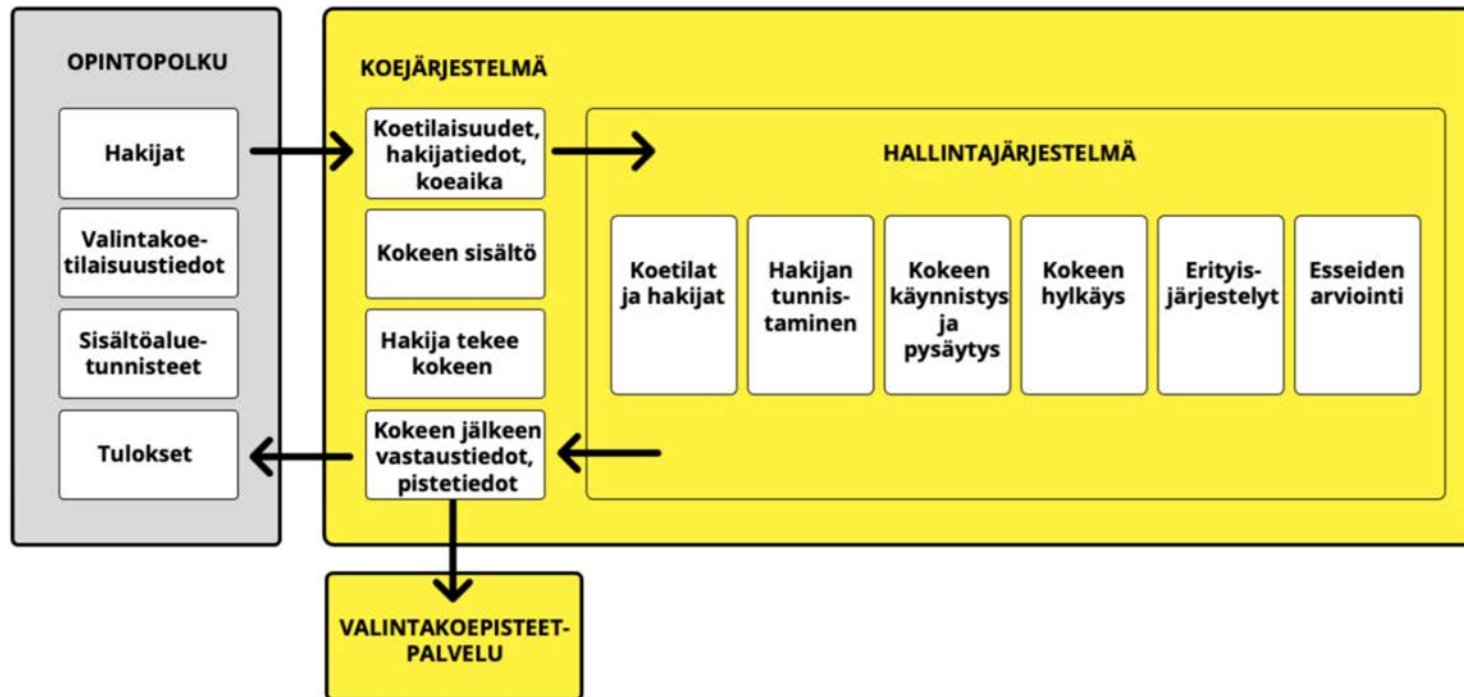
OPINTOPOLKU

Hakijat

Valintakoetilaisuustiedot

Sisältöaluetunnisteet

Tulokset

KOEJÄRJESTELMÄ

Koetilaisuudet, hakijatiedot, koeaika

Kokeen sisältö

Hakija tekee kokeen

Kokeen jälkeen vastaustiedot, pistetiedot

HALLINTAJÄRJESTELMÄ

Koetilat ja hakijat

Hakijan tunnistaminen

Kokeen käynnistys ja pysäytys

Kokeen hylkäys

Erityisjärjestelyt

Esseiden arviointi

VALINTAKOEPISTEETPALVELU